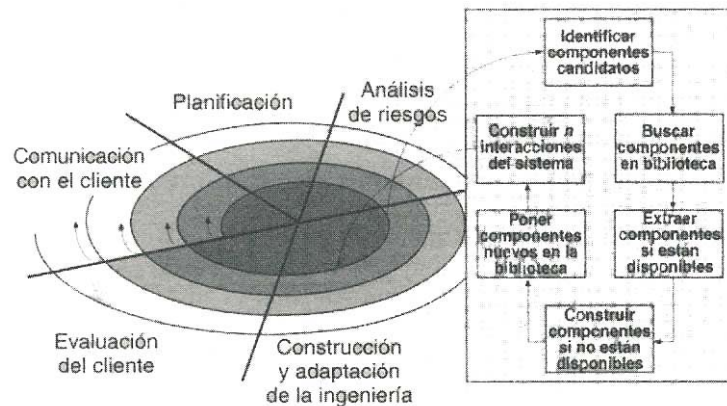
Planificación

Análisis de riesgos

Comunicación con el cliente

Evaluación del cliente

Construcción y adaptación de la ingeniería

Identificar componentes candidatos

Buscar componentes en biblioteca

Extraer componentes si están disponibles

Construir componentes si no están disponibles

Poner componentes nuevos en la biblioteca

Construir $n$ interacciones del sistema